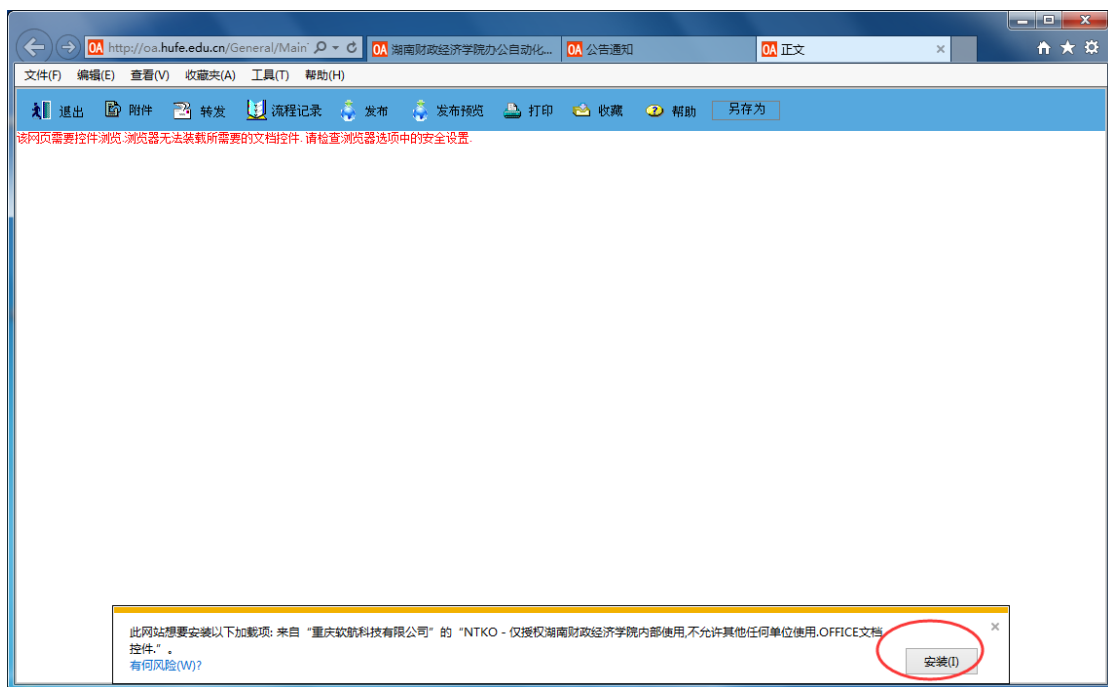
OA http://oa.hufe.edu.cn/General/Main

OA 湖南财政经济学院办公自动化...

OA 公告通知

OA 正文

文件(F) 编辑(E) 查看(V) 收藏夹(A) 工具(T) 帮助(H)

退出 附件 转发 流程记录 发布 发布预览 打印 收藏 帮助 另存为

该网页需要控件浏览.浏览器无法装载所需要的文档控件.请检查浏览器选项中的安全设置.

此网站想要安装以下加载项: 来自"重庆软航科技有限公司"的"NTKO - 仅授权湖南财政经济学院内部使用,不允许其他任何单位使用.OFFICE文档控件."。

有何风险(W)?

安装(I)